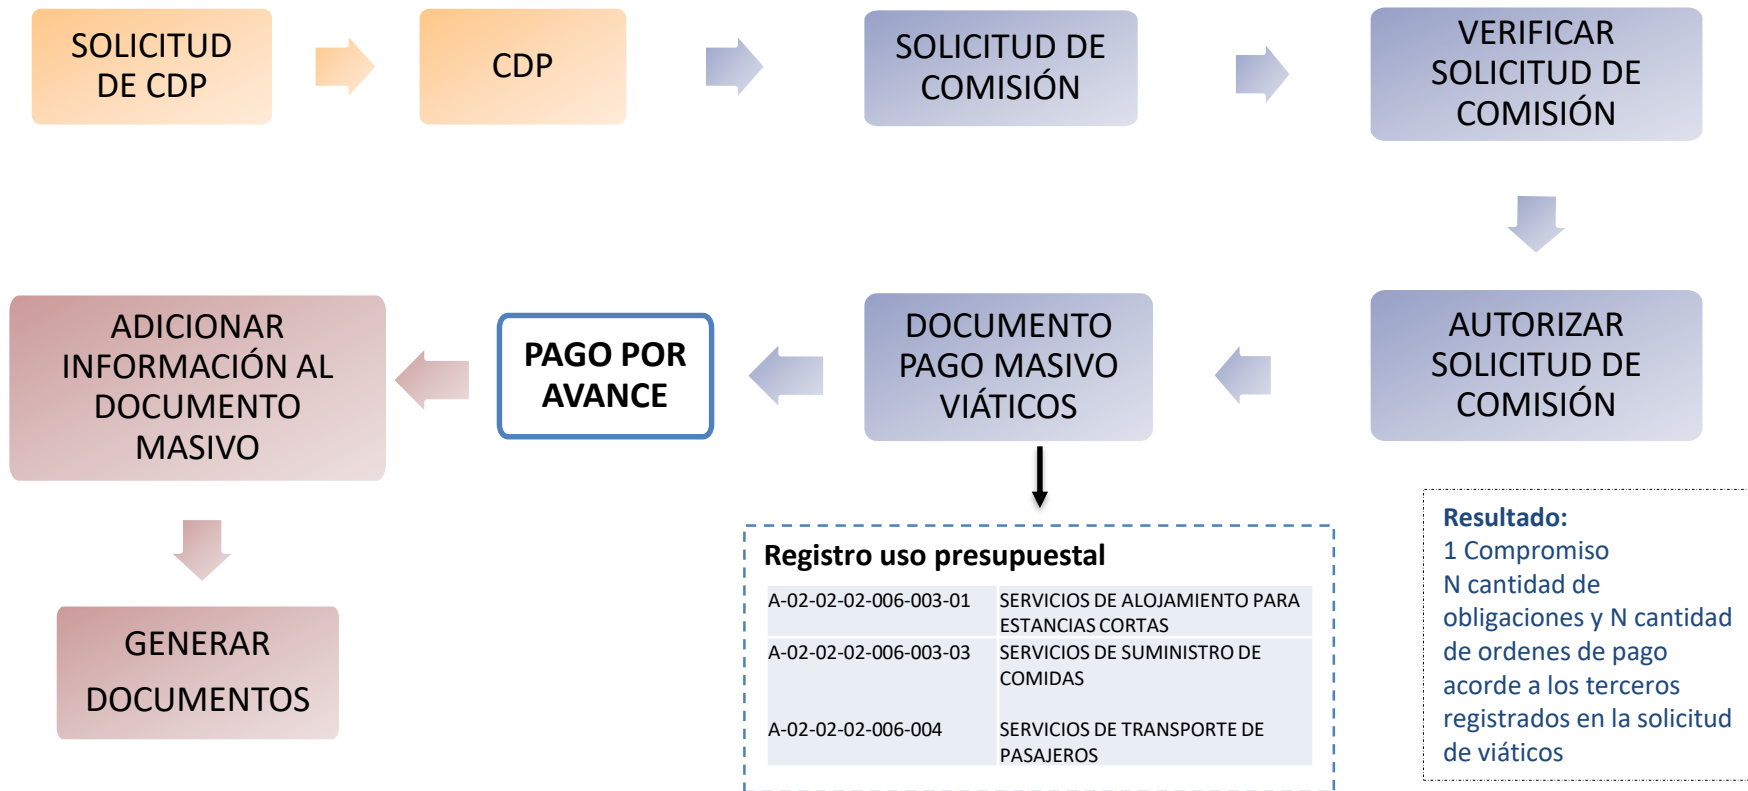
SOLICITUD DE CDP

CDP

SOLICITUD DE COMISIÓN

VERIFICAR SOLICITUD DE COMISIÓN

AUTORIZAR SOLICITUD DE COMISIÓN

DOCUMENTO PAGO MASIVO VIÁTICOS

PAGO POR AVANCE

ADICIONAR INFORMACIÓN AL DOCUMENTO MASIVO

GENERAR DOCUMENTOS

Registro uso presupuestal

| A-02-02-02-006-003-01 | SERVICIOS DE ALOJAMIENTO PARA ESTANCIAS CORTAS |
|---|---|
| A-02-02-02-006-003-03 | SERVICIOS DE SUMINISTRO DE COMIDAS |
| A-02-02-02-006-004 | SERVICIOS DE TRANSPORTE DE PASAJEROS |

Resultado:
1 Compromiso
N cantidad de obligaciones y N cantidad de ordenes de pago acorde a los terceros registrados en la solicitud de viáticos